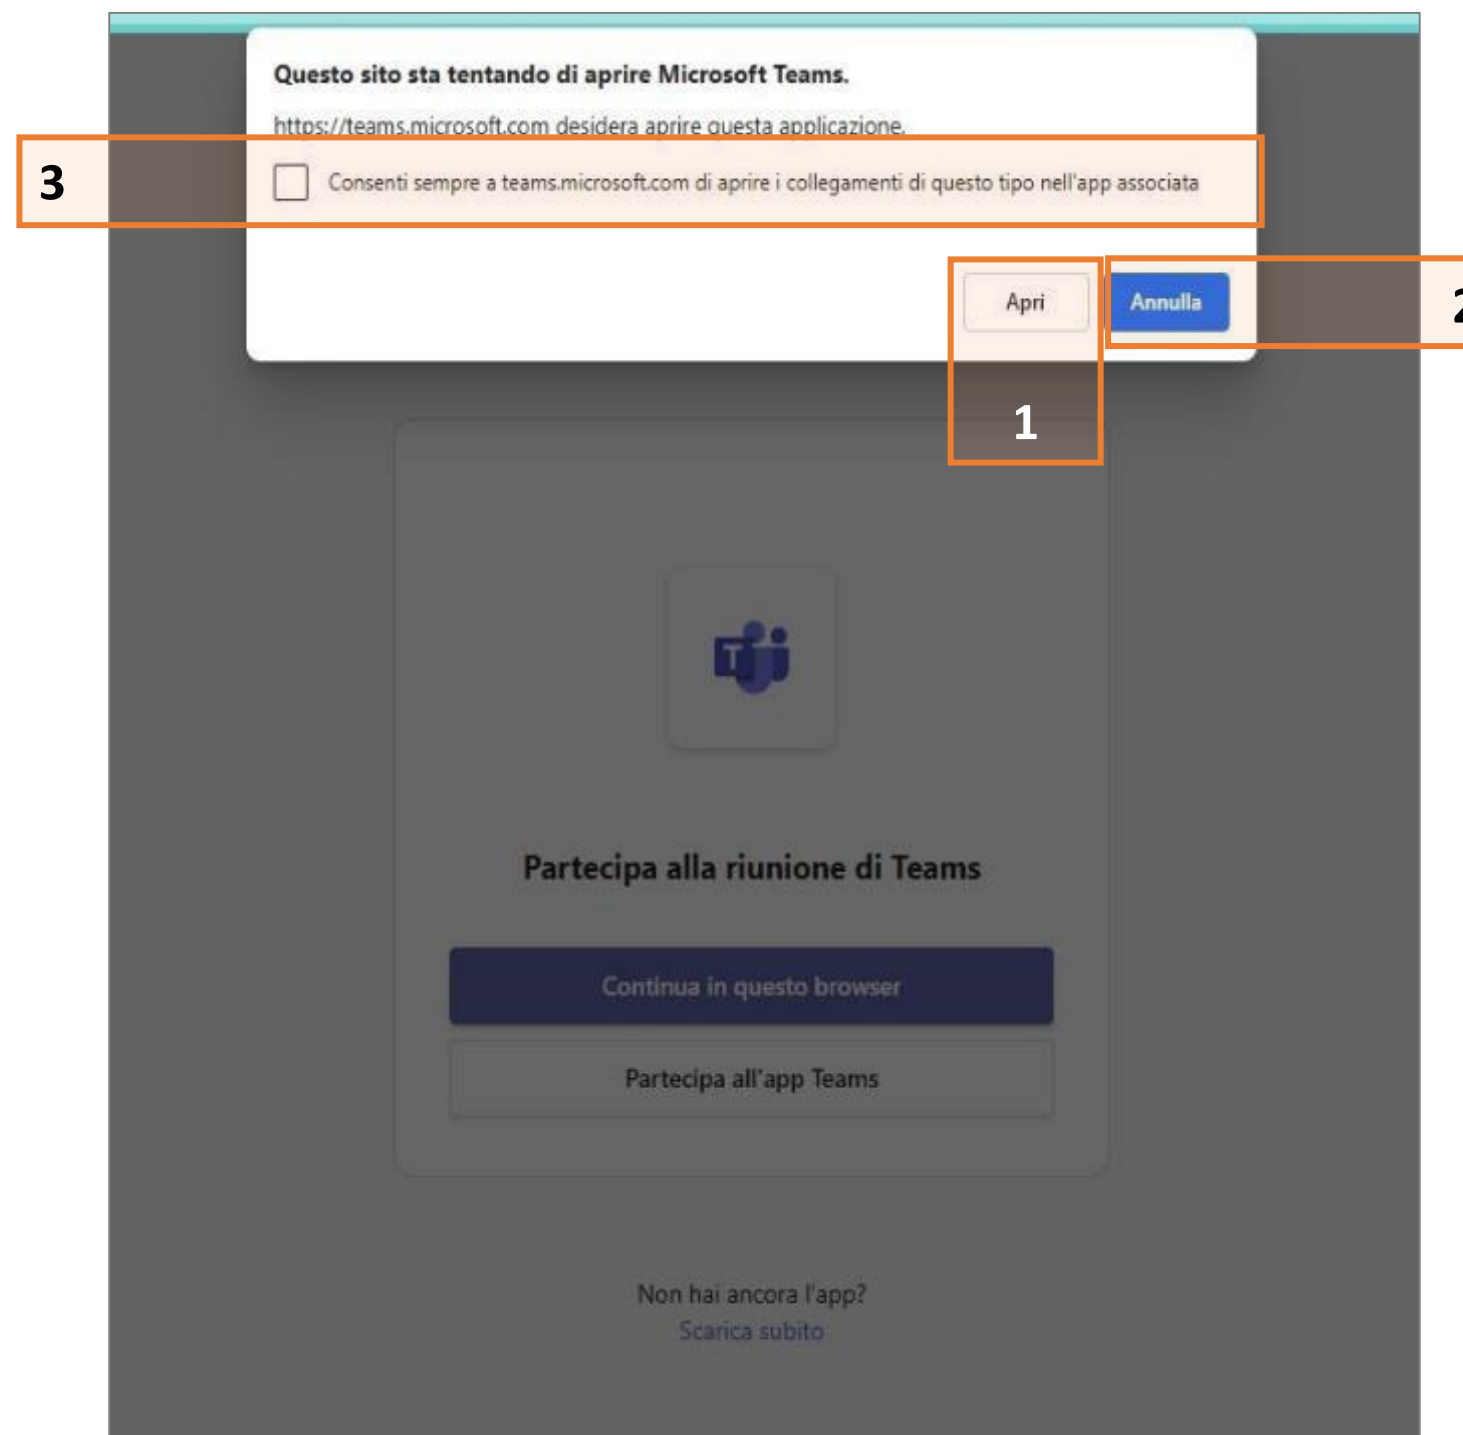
Questo sito sta tentando di aprire Microsoft Teams.

https://teams.microsoft.com desidera aprire questa applicazione.

3

Consenti sempre a teams.microsoft.com di aprire i collegamenti di questo tipo nell'app associata

Apri

Annulla

2

1

Partecipa alla riunione di Teams

Continua in questo browser

Partecipa all'app Teams

Non hai ancora l'app?
Scarica subito